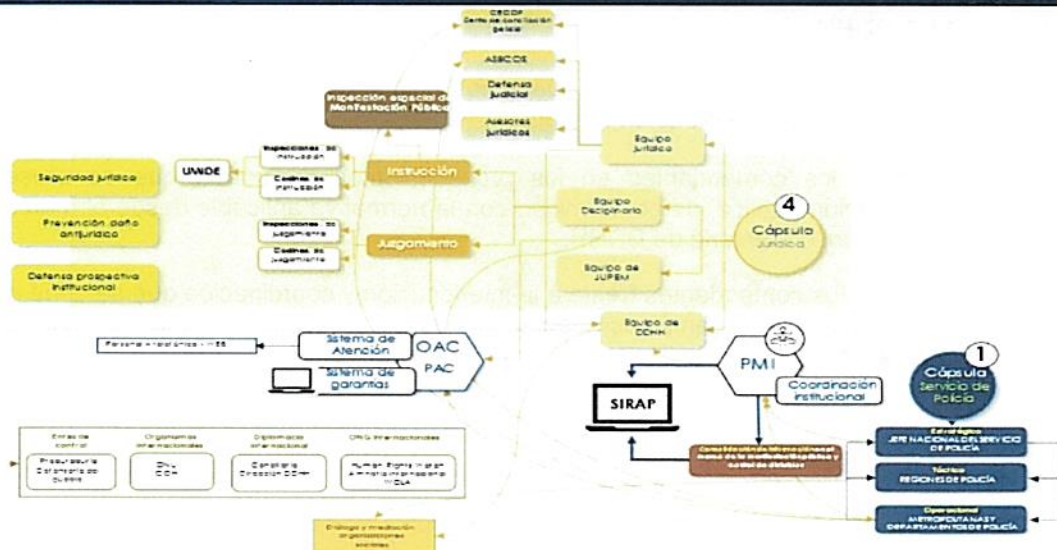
CECOP Centro de conciliación policial

ASECOS

Defensa judicial

Asesores jurídicos

Inspección especial de Manifestación Pública

Equipo jurídico

Seguridad jurídica

UNIDE

Inspecciones de instrucción

Instrucción

Centros de instrucción

Equipo Disciplinario

Prevención daño antijurídico

4

Cápsula Jurídica

Inspecciones de juzgamiento

Juzgamiento

Centros de juzgamiento

Equipo de JUPEM

Defensa prospectiva institucional

Equipo de DDHH

Persona / ciudadanía - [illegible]

Sistema de Atención

OAC

PAC

Sistema de garantías

PMI

Coordinación institucional

1

Cápsula Servicio de Policía

SIRAP

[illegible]

Estratégico JEFE NACIONAL DEL SERVICIO DE POLICÍA

Táctico REGIONES DE POLICÍA

Operacional METROPOLITANAS Y DEPARTAMENTOS DE POLICÍA

Entes de control

Procuraduría Contraloría del pueblo

Organismos internacionales

ONU CICR

Diplomacia internacional

Cancillería Dirección DDHH

ONG internacionales

Human Rights Watch Amnistía Internacional WOLA

Diálogo y mediación organizaciones sociales